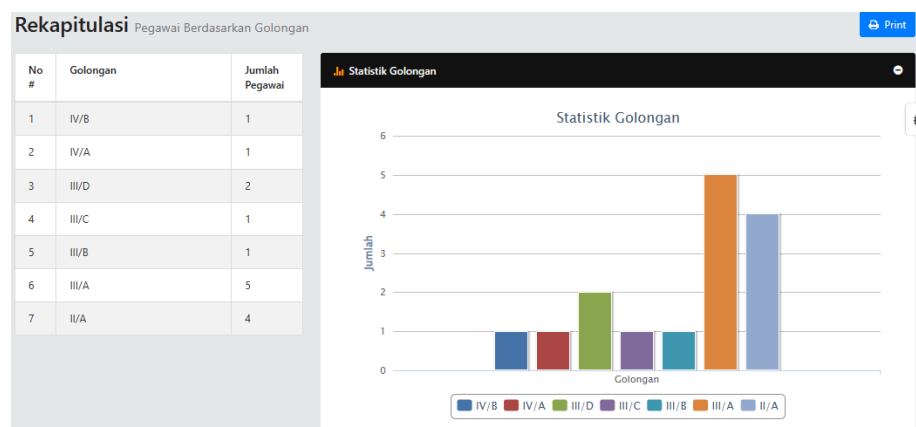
Rekapitulasi Pegawai Berdasarkan Golongan

Print

| No # | Golongan | Jumlah Pegawai |
|---|---|---|
| 1 | IV/B | 1 |
| 2 | IV/A | 1 |
| 3 | III/D | 2 |
| 4 | III/C | 1 |
| 5 | III/B | 1 |
| 6 | III/A | 5 |
| 7 | II/A | 4 |

Statistik Golongan

Statistik Golongan

6
5
4
3
2
1
0

Jumlah

Golongan

IV/B IV/A III/D III/C III/B III/A II/A